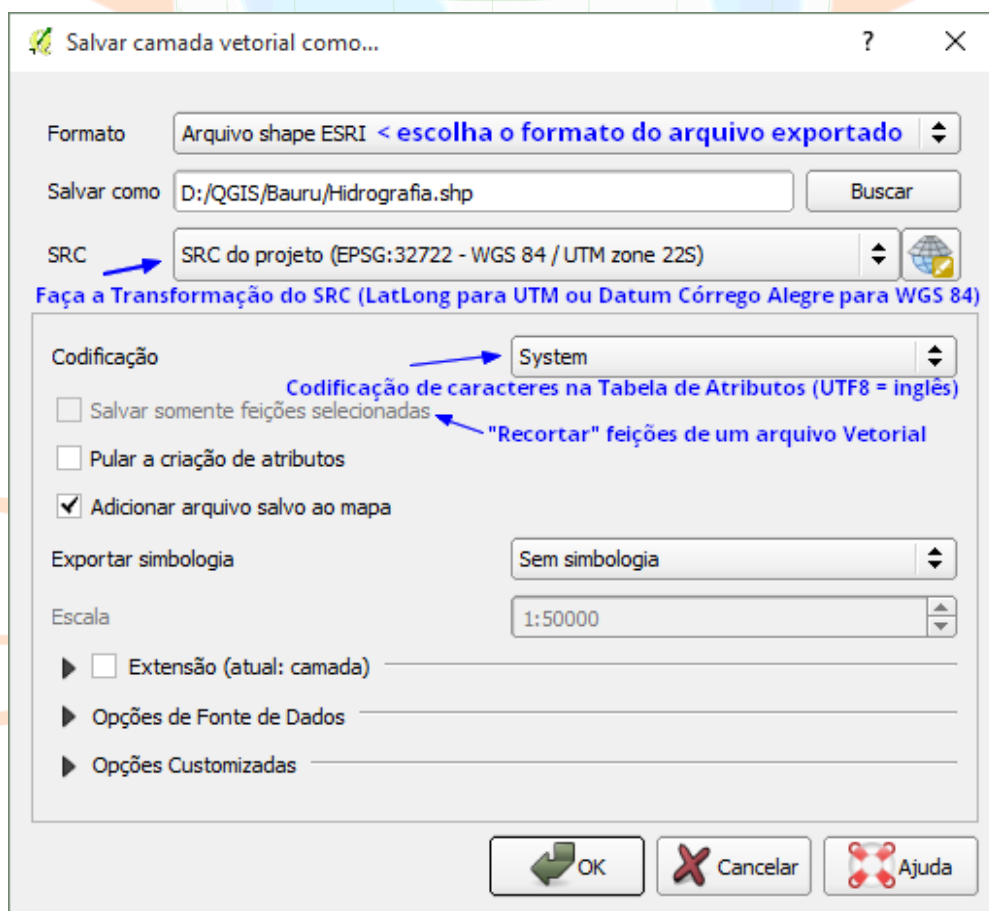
Salvar camada vetorial como...

?

X

Formato

Arquivo shape ESRI < escolha o formato do arquivo exportado

Salvar como

D:/QGIS/Bauru/Hidrografia.shp

Buscar

SRC

SRC do projeto (EPSG:32722 - WGS 84 / UTM zone 22S)

Faça a Transformação do SRC (LatLong para UTM ou Datum Córrego Alegre para WGS 84)

Codificação

System

Codificação de caracteres na Tabela de Atributos (UTF8 = inglês)

Salvar somente feições selecionadas

"Recortar" feições de um arquivo Vetorial

Pular a criação de atributos

Adicionar arquivo salvo ao mapa

Exportar simbologia

Sem simbologia

Escala

1:50000

Extensão (atual: camada)

Opções de Fonte de Dados

Opções Customizadas

OK

Cancelar

Ajuda